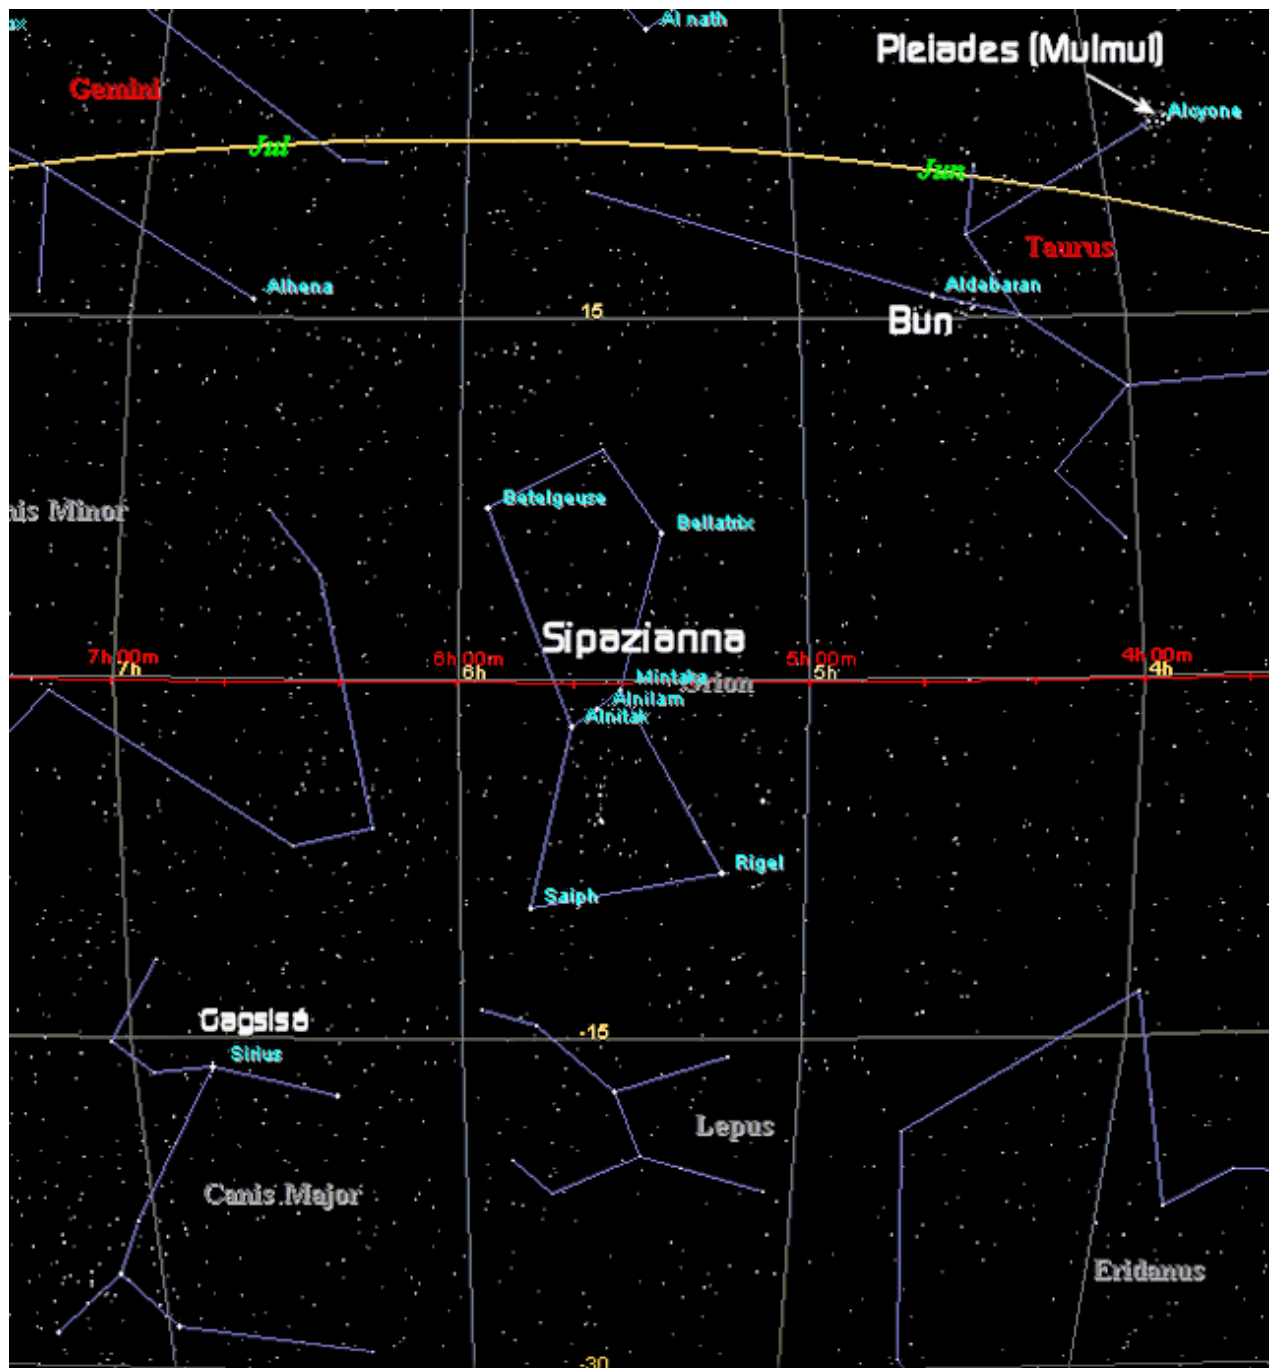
ux

Al nath

Pleiades (Mulmul)

Alcyone

Gemini

Jul

Jun

Taurus

Alhena

Aldebaran

15

Bun

nis Minor

Betelgeuse

Bellatrix

Sipazianna

7h 00m
7h

6h 00m
6h

5h 00m
5h

4h 00m
4h

Mintaka

Orion

Alnilam

Alnitak

Rigel

Saiph

Gagsisá

Sirius

-15

Lepus

Canis Major

Eridanus

-30